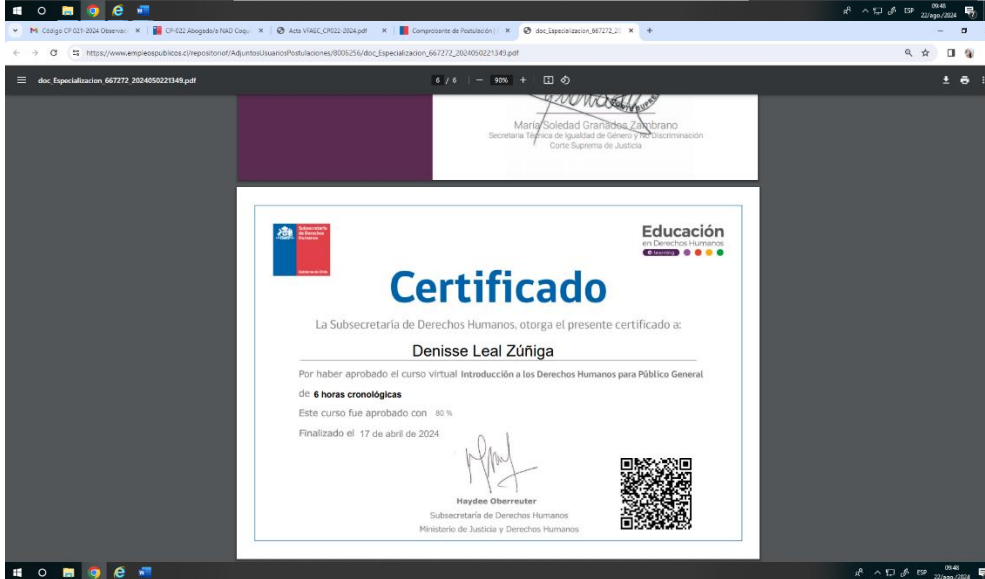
M Código CP 021-2024 Observaci × | CP-022 Abogado/a NAD Coqu × | Acta VFAEC_CP022-2024.pdf × | Comprobante de Postulación × | doc_Especializacion_667272_2 × | +

https://www.empleospublicos.cl/repositorio/AdjuntosUsuariosPostulaciones/8006256/doc_Especializacion_667272_20240502221349.pdf

doc_Especializacion_667272_20240502221349.pdf

6 / 6 | — 90% +

María Soledad Granados Zambrano
Secretaria Técnica de Igualdad de Género y No Discriminación
Corte Suprema de Justicia

Subsecretaría de Derechos Humanos

Gobierno de Chile

Educación
en Derechos Humanos

Certificado

La Subsecretaría de Derechos Humanos, otorga el presente certificado a:

Denisse Leal Zúñiga

Por haber aprobado el curso virtual Introducción a los Derechos Humanos para Público General de 6 horas cronológicas

Este curso fue aprobado con 80 %

Finalizado el 17 de abril de 2024

Haydee Oberreuter
Subsecretaria de Derechos Humanos
Ministerio de Justicia y Derechos Humanos

ESP 09:48 22/ago./2024